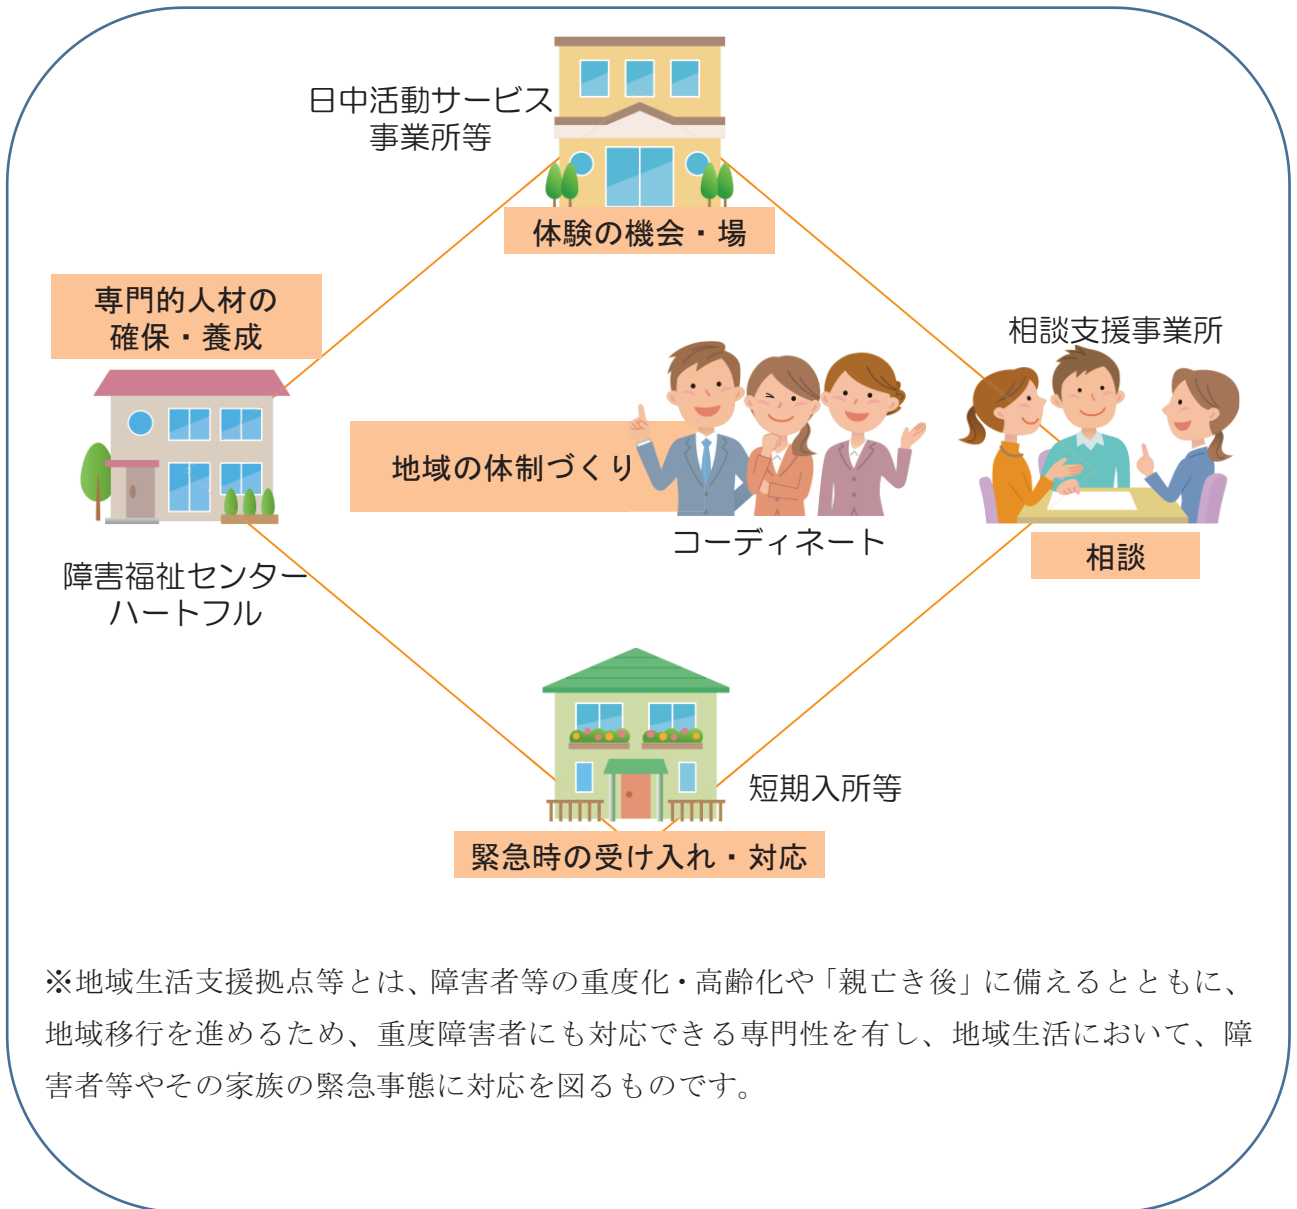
日中活動サービス
事業所等

体験の機会・場

専門的人材の
確保・養成

相談支援事業所

地域の体制づくり

コーディネート

相談

障害福祉センター
ハートフル

短期入所等

緊急時の受け入れ・対応

※地域生活支援拠点等とは、障害者等の重度化・高齢化や「親亡き後」に備えるとともに、地域移行を進めるため、重度障害者にも対応できる専門性を有し、地域生活において、障害者等やその家族の緊急事態に対応を図るものです。